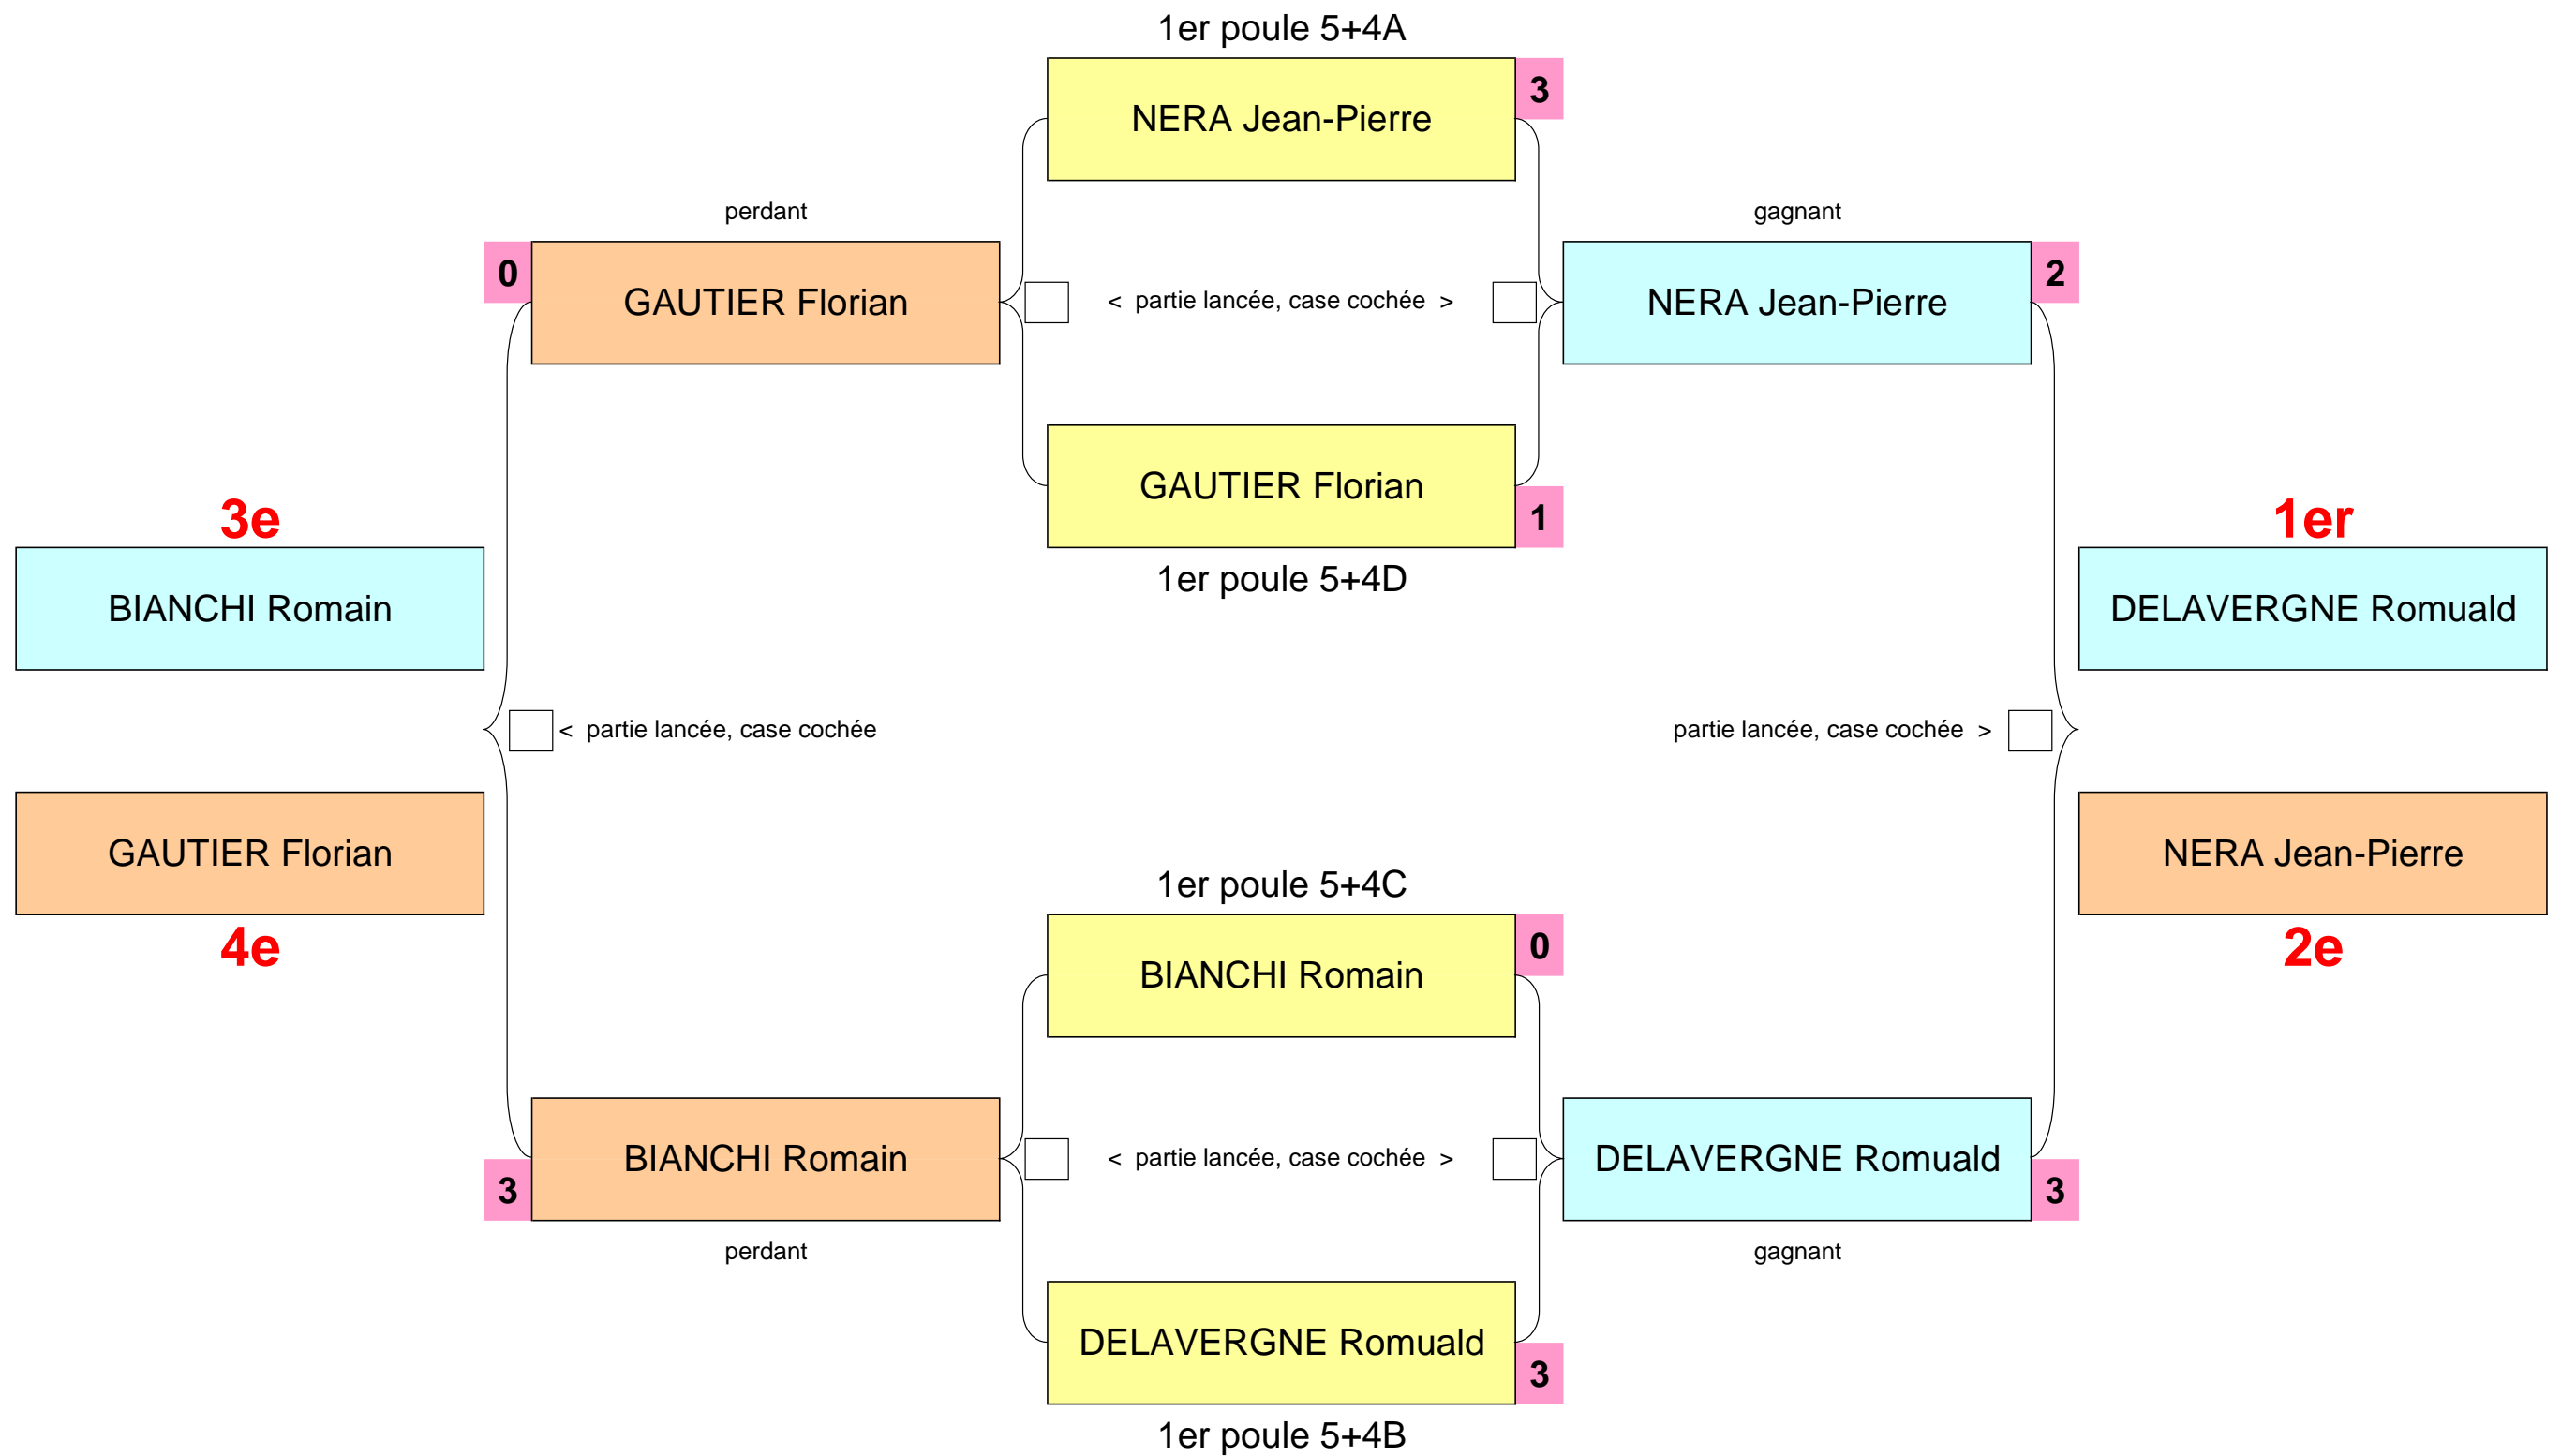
1er poule 5+4A

NERA Jean-Pierre 3

perdant

gagnant

0 GAUTIER Florian

< partie lancée, case cochée >

NERA Jean-Pierre 2

GAUTIER Florian 1

1er poule 5+4D

3e

BIANCHI Romain

1er

DELAVERGNE Romuald

< partie lancée, case cochée

partie lancée, case cochée >

GAUTIER Florian

4e

NERA Jean-Pierre

2e

1er poule 5+4C

BIANCHI Romain 0

BIANCHI Romain 3

< partie lancée, case cochée >

DELAVERGNE Romuald 3

perdant

gagnant

DELAVERGNE Romuald 3

1er poule 5+4B